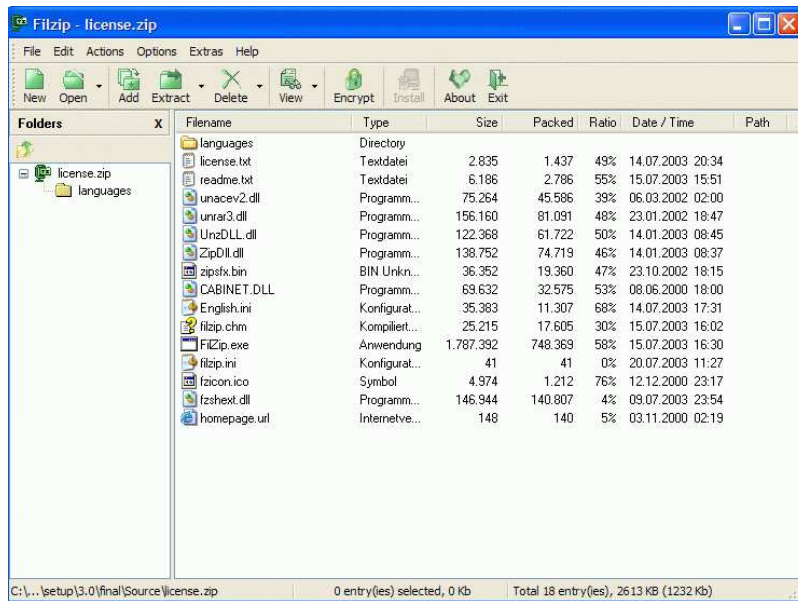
Filzip - license.zip

File Edit Actions Options Extras Help

New Open Add Extract Delete View Encrypt Install About Exit

Folders x

license.zip
languages

| Filename | Type | Size | Packed | Ratio | Date / Time | Path |
|---|---|---|---|---|---|---|
| languages | Directory | | | | | |
| license.txt | Textdatei | 2.835 | 1.437 | 49% | 14.07.2003 20:34 | |
| readme.txt | Textdatei | 6.186 | 2.786 | 55% | 15.07.2003 15:51 | |
| unacev2.dll | Programm... | 75.264 | 45.586 | 39% | 06.03.2002 02:00 | |
| unrar3.dll | Programm... | 156.160 | 81.091 | 48% | 23.01.2002 18:47 | |
| UnzDLL.dll | Programm... | 122.368 | 61.722 | 50% | 14.01.2003 08:45 | |
| ZipDll.dll | Programm... | 138.752 | 74.719 | 46% | 14.01.2003 08:37 | |
| zipsfx.bin | BIN Unkn... | 36.352 | 19.360 | 47% | 23.10.2002 18:15 | |
| CABINET.DLL | Programm... | 69.632 | 32.575 | 53% | 08.06.2000 18:00 | |
| English.ini | Konfigurat... | 35.383 | 11.307 | 68% | 14.07.2003 17:31 | |
| filzip.chm | Kompiliert... | 25.215 | 17.605 | 30% | 15.07.2003 16:02 | |
| FilZip.exe | Anwendung | 1.787.392 | 748.369 | 58% | 15.07.2003 16:30 | |
| filzip.ini | Konfigurat... | 41 | 41 | 0% | 20.07.2003 11:27 | |
| fzicon.ico | Symbol | 4.974 | 1.212 | 76% | 12.12.2000 23:17 | |
| fzshext.dll | Programm... | 146.944 | 140.807 | 4% | 09.07.2003 23:54 | |
| homepage.url | Internetve... | 148 | 140 | 5% | 03.11.2000 02:19 | |

C:\...\setup\3.0\final\Source\license.zip | 0 entry(ies) selected, 0 Kb | Total 18 entry(ies), 2613 KB (1232 Kb)